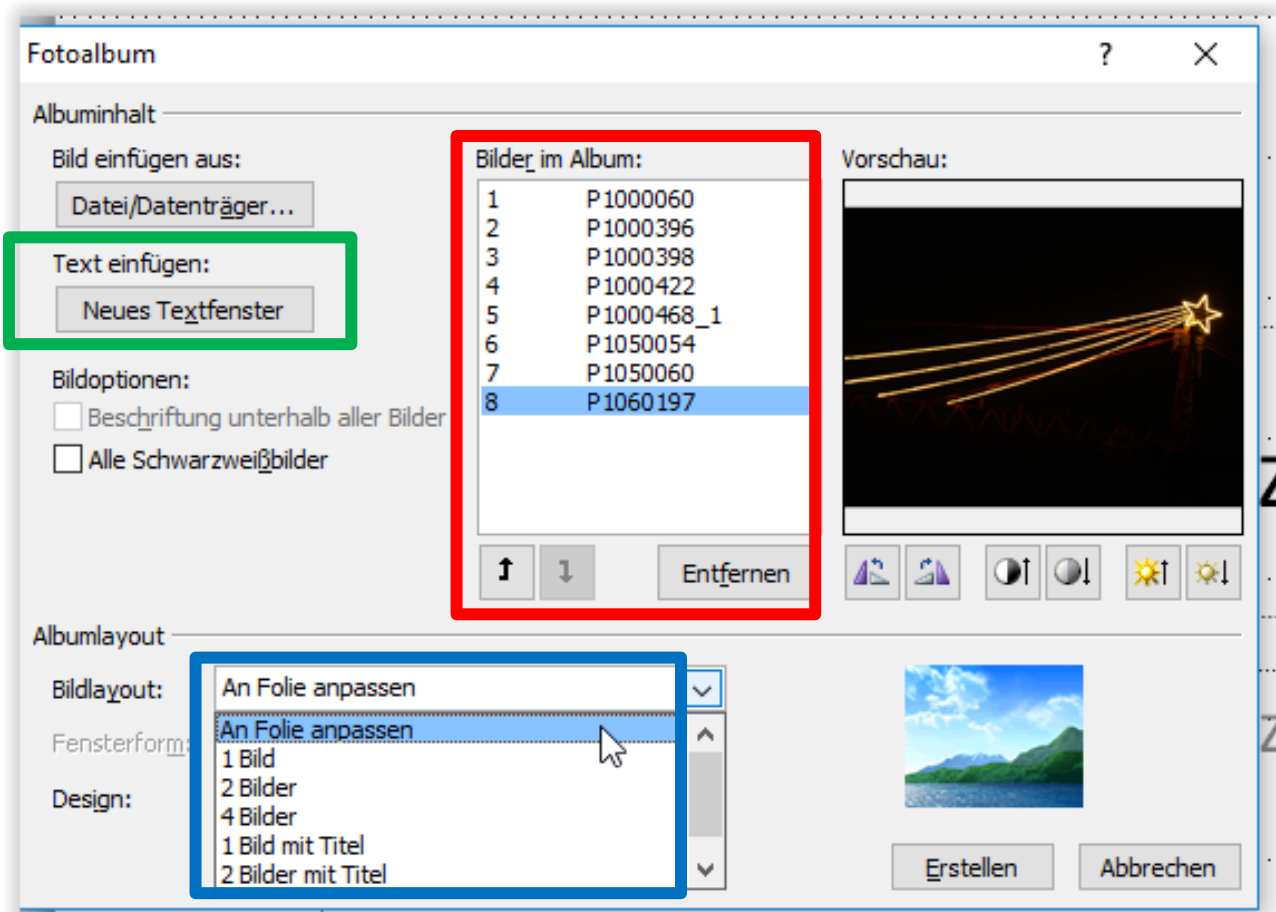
Fotoalbum

?

Albuminhalt

Bild einfügen aus:

Datei/Datenträger...

Text einfügen:

Neues Textfenster

Bildoptionen:

Beschriftung unterhalb aller Bilder

Alle Schwarzweißbilder

Bilder im Album:

| | |
|---|---|
| 1 | P1000060 |
| 2 | P1000396 |
| 3 | P1000398 |
| 4 | P1000422 |
| 5 | P1000468_1 |
| 6 | P1050054 |
| 7 | P1050060 |
| 8 | P1060197 |

Entfernen

Vorschau:

Albumlayout

Bildlayout:

An Folie anpassen

Fensterform:

Design:

An Folie anpassen
1 Bild
2 Bilder
4 Bilder
1 Bild mit Titel
2 Bilder mit Titel

Erstellen

Abbrechen